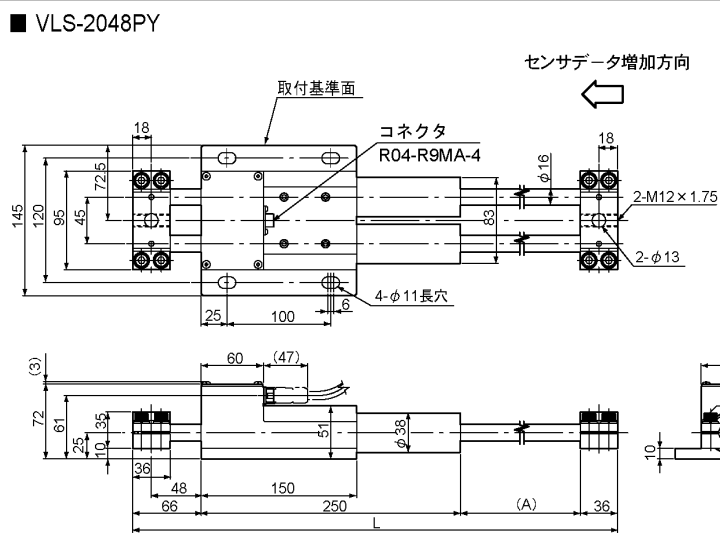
■ VLS-2048PY

センサデータ増加方向

取付基準面

コネクタ
R04-R9MA-4

18
72.5
45
145
120
95

$\phi16$
83
18
2-M12×1.75
2-$\phi$13

4-$\phi$11長穴
6
25
100

60
(47)
(3)
72
61
35
25
10
51
$\phi38$
10
36
48
66
150
250
(A)
36
L